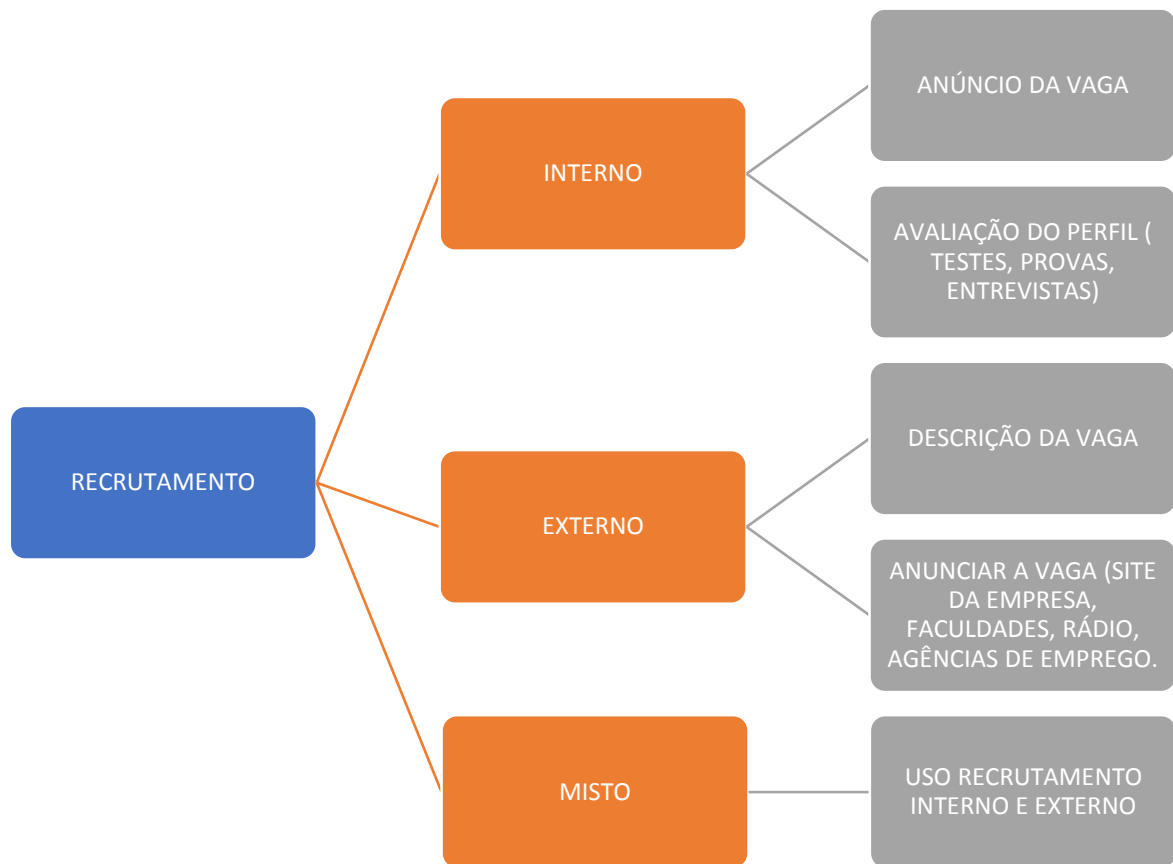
RECRUTAMENTO

INTERNO

ANÚNCIO DA VAGA

AVALIAÇÃO DO PERFIL ( TESTES, PROVAS, ENTREVISTAS)

EXTERNO

DESCRIÇÃO DA VAGA

ANUNCIAR A VAGA (SITE DA EMPRESA, FACULDADES, RÁDIO, AGÊNCIAS DE EMPREGO.

MISTO

USO RECRUTAMENTO INTERNO E EXTERNO